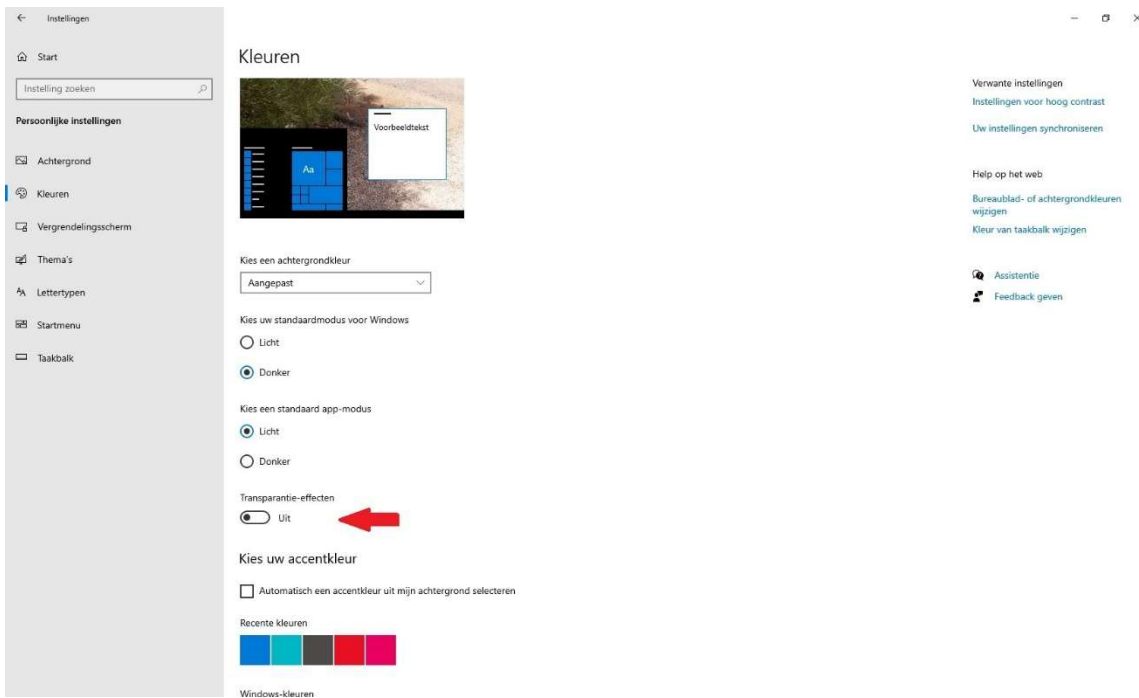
Instellingen

Start

Instelling zoeken

Persoonlijke instellingen

Achtergrond

Kleuren

Vergrendelingsscherm

Thema's

Lettertypen

Startmenu

Taakbalk

Kleuren

Voorbeeldtekst

Aa

Kies een achtergrondkleur

Aangepast

Kies uw standaardmodus voor Windows

Licht

Donker

Kies een standaard app-modus

Licht

Donker

Transparantie-effecten

Uit

Kies uw accentkleur

Automatisch een accentkleur uit mijn achtergrond selecteren

Recente kleuren

Windows-kleuren

Verwante instellingen

Instellingen voor hoog contrast

Uw instellingen synchroniseren

Help op het web

Bureaublad- of achtergrondkleuren wijzigen

Kleur van taakbalk wijzigen

Assistentie

Feedback geven